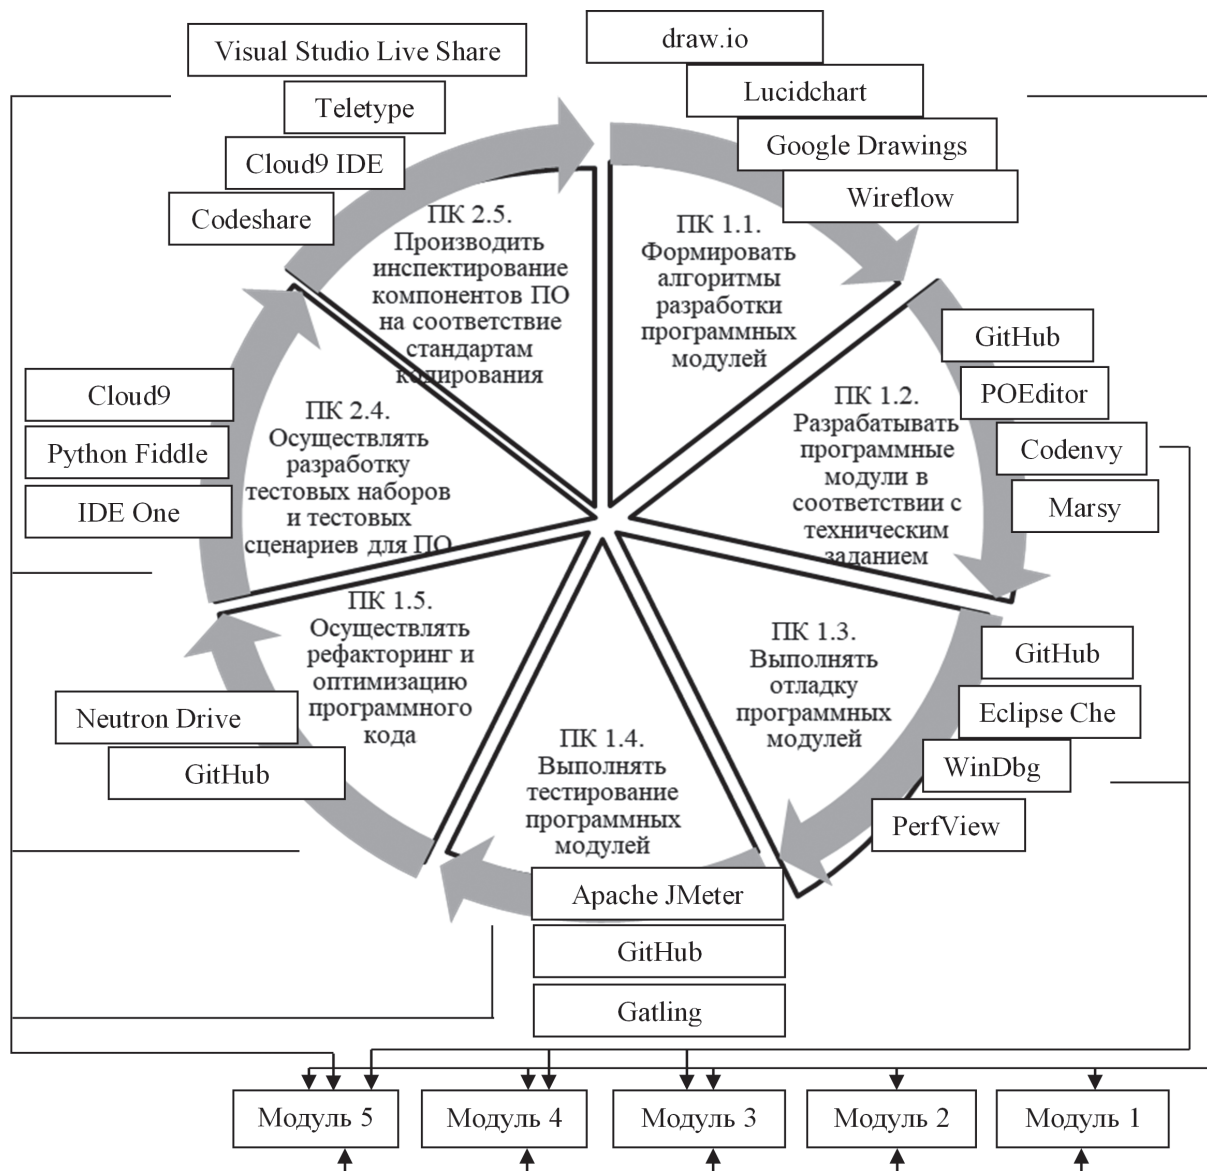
Visual Studio Live Share

Teletype

Cloud9 IDE

Codeshare

draw.io

Lucidchart

Google Drawings

Wireflow

ПК 2.5. Производить инспектирование компонентов ПО на соответствие стандартам кодирования

ПК 1.1. Формировать алгоритмы разработки программных модулей

GitHub

POEditor

Codenvy

Marsy

ПК 1.2. Разрабатывать программные модули в соответствии с техническим заданием

Cloud9

Python Fiddle

IDE One

ПК 2.4. Осуществлять разработку тестовых наборов и тестовых сценариев для ПО

ПК 1.5. Осуществлять рефакторинг и оптимизацию программного кода

ПК 1.3. Выполнять отладку программных модулей

GitHub

Eclipse Che

WinDbg

PerfView

Neutron Drive

GitHub

ПК 1.4. Выполнять тестирование программных модулей

Apache JMeter

GitHub

Gatling

Модуль 5

Модуль 4

Модуль 3

Модуль 2

Модуль 1